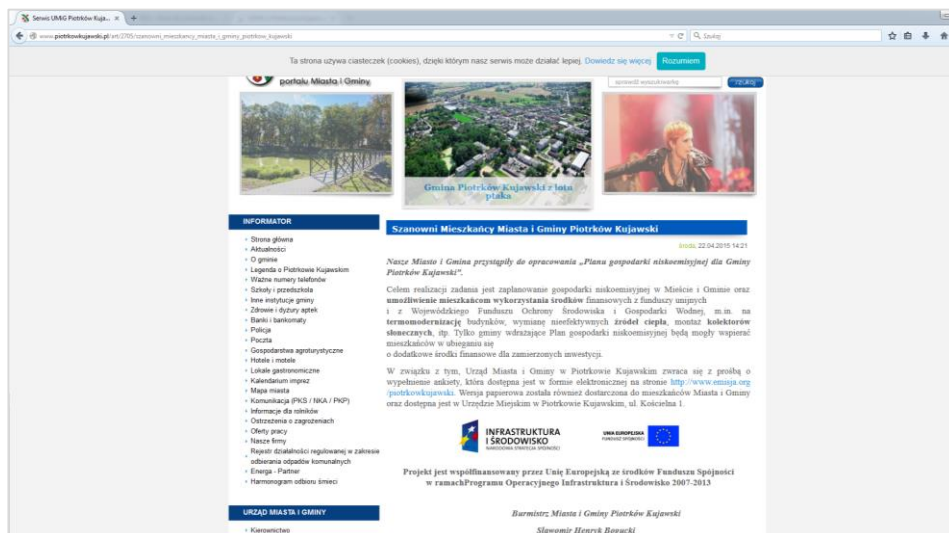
Serwis UMiG Piotrków Kuja... ×

www.piotrkowkujawski.pl/art/2705/szanowni_mieszkancy_miasta_i_gminy_piotrkow_kujawski

Szukaj

Ta strona używa ciasteczek (cookies), dzięki którym nasz serwis może działać lepiej. Dowiedz się więcej Rozumiem

portalu Miasta i Gminy

szukaj

Gmina Piotrków Kujawski z lotu ptaka

INFORMATOR

Strona główna
Aktualności
O gminie
Legenda o Piotrkowie Kujawskim
Ważne numery telefonów
Szkoły i przedszkola
Inne instytucje gminy
Zdrowie i dyżury aptek
Banki i bankomaty
Policja
Poczta
Gospodarstwa agroturystyczne
Hotele i motele
Lokale gastronomiczne
Kalendarium imprez
Mapa miasta
Komunikacja (PKS / NKA / PKP)
Informacje dla rolników
Ostrzeżenia o zagrożeniach
Oferty pracy
Nasze firmy
Rejestr działalności regulowanej w zakresie odbierania odpadów komunalnych
Energa - Partner
Harmonogram odbioru śmieci

URZĄD MIASTA I GMINY

Kierownictwo

Szanowni Mieszkańcy Miasta i Gminy Piotrków Kujawski

środa, 22.04.2015 14:21

Nasze Miasto i Gmina przystąpiły do opracowania „Planu gospodarki niskoemisyjnej dla Gminy Piotrków Kujawski".

Celem realizacji zadania jest zaplanowanie gospodarki niskoemisyjnej w Mieście i Gminie oraz umożliwienie mieszkańcom wykorzystania środków finansowych z funduszy unijnych i z Wojewódzkiego Funduszu Ochrony Środowiska i Gospodarki Wodnej, m.in. na termomodernizację budynków, wymianę nieefektywnych źródeł ciepła, montaż kolektorów słonecznych, itp. Tylko gminy wdrażające Plan gospodarki niskoemisyjnej będą mogły wspierać mieszkańców w ubieganiu się o dodatkowe środki finansowe dla zamierzonych inwestycji.

W związku z tym, Urząd Miasta i Gminy w Piotrkowie Kujawskim zwraca się z prośbą o wypełnienie ankiety, która dostępna jest w formie elektronicznej na stronie http://www.emisja.org/piotrkowkujawski. Wersja papierowa została również dostarczona do mieszkańców Miasta i Gminy oraz dostępna jest w Urzędzie Miejskim w Piotrkowie Kujawskim, ul. Kościelna 1.

INFRASTRUKTURA I ŚRODOWISKO
NARODOWA STRATEGIA SPÓJNOŚCI

UNIA EUROPEJSKA
FUNDUSZ SPÓJNOŚCI

Projekt jest współfinansowany przez Unię Europejską ze środków Funduszu Spójności w ramachProgramu Operacyjnego Infrastruktura i Środowisko 2007-2013

Burmistrz Miasta i Gminy Piotrków Kujawski

Sławomir Henryk Bogucki